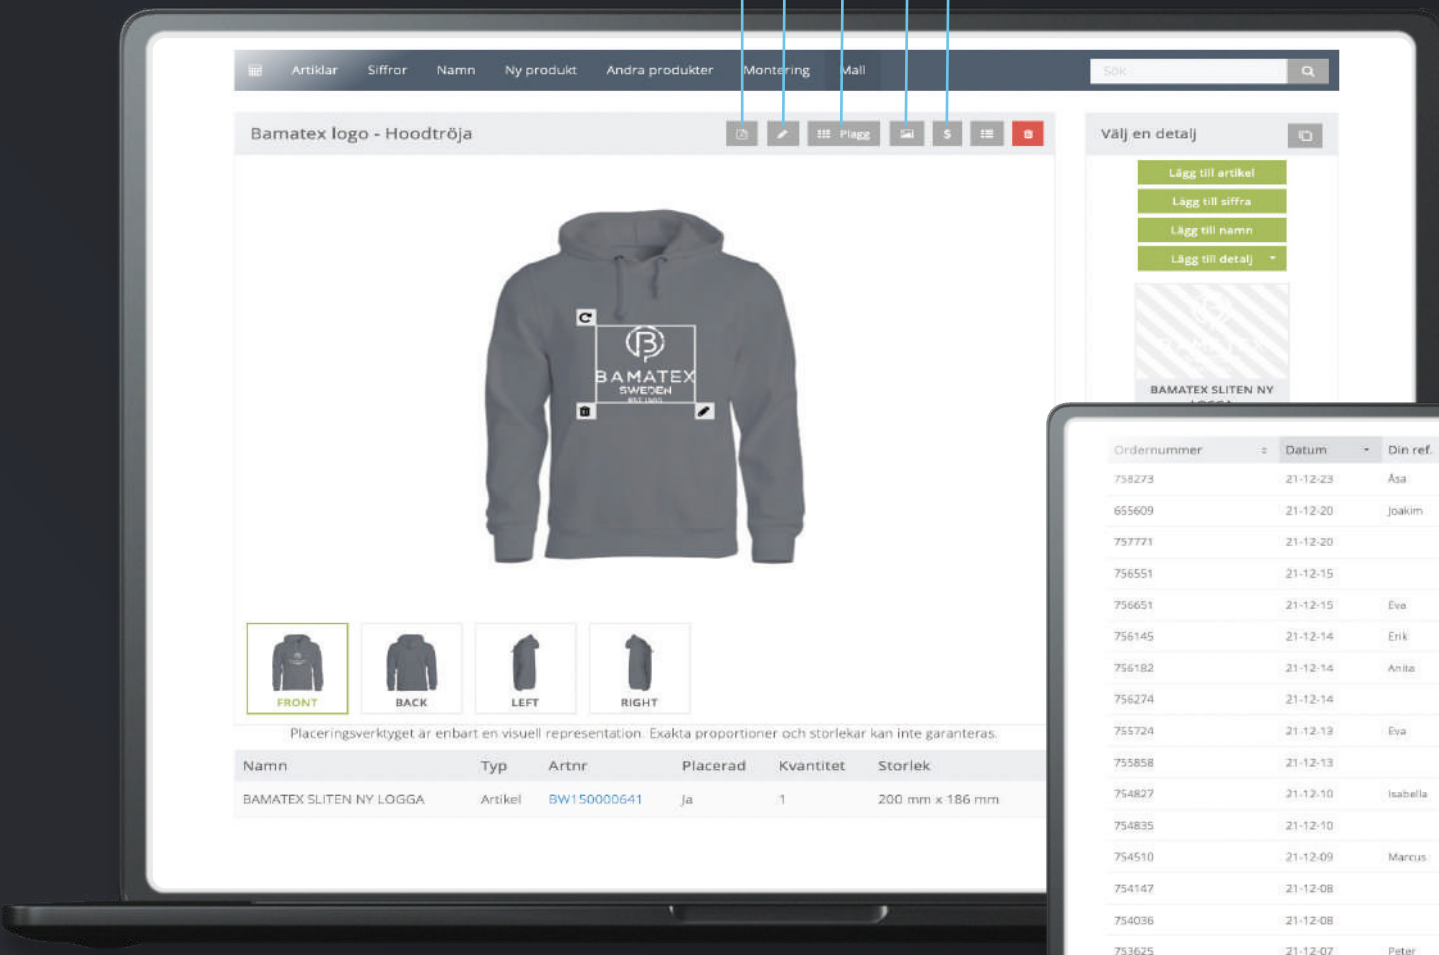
Artiklar Siffror Namn Ny produkt Andra produkter Montering Mall

Sök

Bamatex logo - Hoodtröja

Plagg

$

BAMATEX SWEDEN EST. 1980

FRONT BACK LEFT RIGHT

Placeringsverktyget är enbart en visuell representation. Exakta proportioner och storlekar kan inte garanteras.

| Namn | Typ | Artnr | Placerad | Kvantitet | Storlek |
|---|---|---|---|---|---|
| BAMATEX SLITEN NY LOGGA | Artikel | BW150000641 | Ja | 1 | 200 mm x 186 mm |

Välj en detalj

Lägg till artikel
Lägg till siffra
Lägg till namn
Lägg till detalj

BAMATEX SLITEN NY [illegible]

| Ordernummer | Datum | Din ref. |
|---|---|---|
| 758273 | 21-12-23 | Åsa |
| 655609 | 21-12-20 | Joakim |
| 757771 | 21-12-20 | |
| 756551 | 21-12-15 | |
| 756651 | 21-12-15 | Eva |
| 756145 | 21-12-14 | Erik |
| 756182 | 21-12-14 | Anita |
| 756274 | 21-12-14 | |
| 755724 | 21-12-13 | Eva |
| 755858 | 21-12-13 | |
| 754827 | 21-12-10 | Isabella |
| 754835 | 21-12-10 | |
| 754510 | 21-12-09 | Marcus |
| 754147 | 21-12-08 | |
| 754036 | 21-12-08 | |
| 753625 | 21-12-07 | Peter |